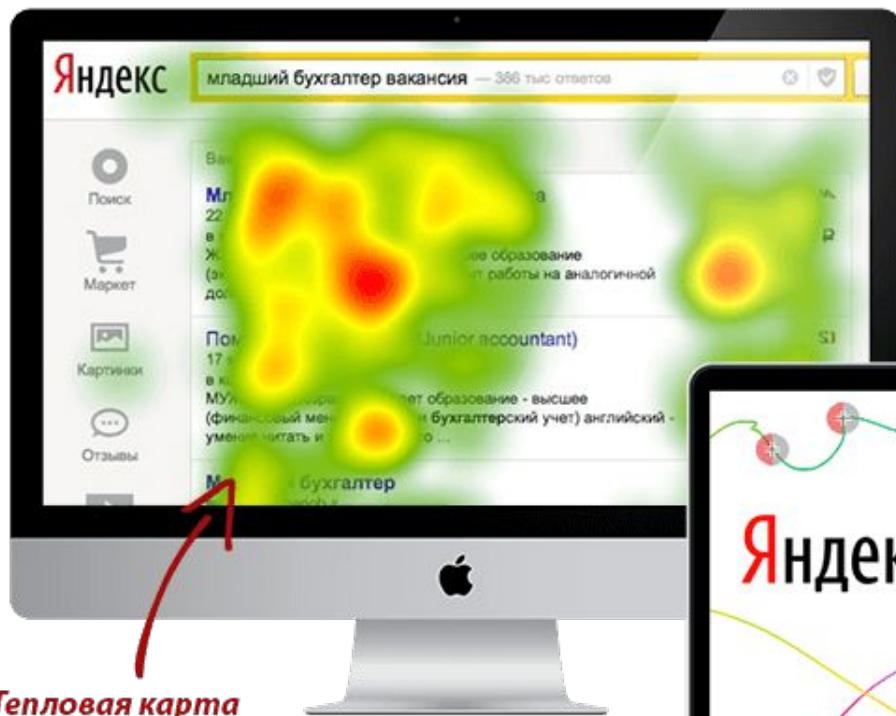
Яндекс

младший бухгалтер вакансия — 386 тыс ответов

Поиск

Маркет

Картинки

Отзывы

Ва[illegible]

Мл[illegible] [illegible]а

22 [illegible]

в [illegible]

Ж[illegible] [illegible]ее образование

(э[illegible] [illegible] работы на аналогичной

до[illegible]

Пом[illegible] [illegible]Junior accountant)

17 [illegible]

в к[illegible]

МУ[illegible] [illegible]ет образование - высшее

(финансовый мен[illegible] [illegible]и бухгалтерский учет) английский -

умени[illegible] читать и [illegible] ...

М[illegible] бухгалтер

Яндек

Тепловая карта